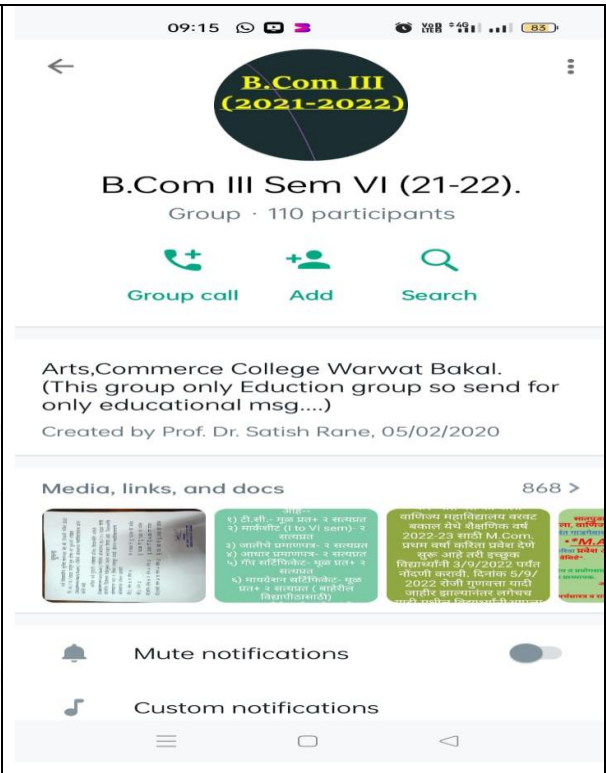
09:15

83

B.Com III
(2021-2022)

B.Com III Sem VI (21-22).

Group · 110 participants

Group call

Add

Search

Arts,Commerce College Warwat Bakal.
(This group only Eduction group so send for only educational msg....)

Created by Prof. Dr. Satish Rane, 05/02/2020

Media, links, and docs

868 >

आहे-
१) टी.सी.- मुळ प्रत+ २ सत्यप्रत
२) मार्कशीट (I to VI sem)- २ सत्यप्रत
३) जातीचे प्रमाणपत्र- २ सत्यप्रत
४) आधार प्रमाणपत्र- २ सत्यप्रत
५) गॅप सर्टिफिकेट- मुळ प्रत+ २ सत्यप्रत
६) मायग्रेशन सर्टिफिकेट- मुळ प्रत+ २ सत्यप्रत ( बाहेरील विद्यापीठासाठी)

वाणिज्य महाविद्यालय वरवट बकाल येथे शैक्षणिक वर्ष 2022-23 साठी M.Com. प्रथम वर्षा करिता प्रवेश देणे सुरू आहे तरी इच्छुक विद्यार्थ्यांनी 3/9/2022 पर्यंत नोंदणी करावी. दिनांक 5/9/ 2022 रोजी गुणवत्ता यादी जाहीर झाल्यानंतर लगेचच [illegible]

Mute notifications

Custom notifications